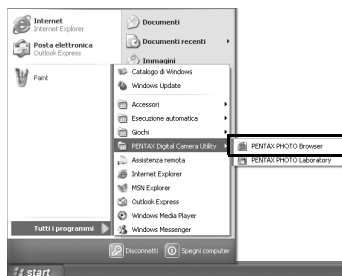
Internet
Internet Explorer
Posta elettronica
Outlook Express
Paint
Documenti
Documenti recenti
Immagini
Catalogo di Windows
Windows Update
Accessori
Esecuzione automatica
Giochi
PENTAX Digital Camera Utility
PENTAX PHOTO Browser
PENTAX PHOTO Laboratory
Assistenza remota
Internet Explorer
MSN Explorer
Outlook Express
Windows Media Player
Windows Messenger
Tutti i programmi
Disconnetti
Spegni computer
start